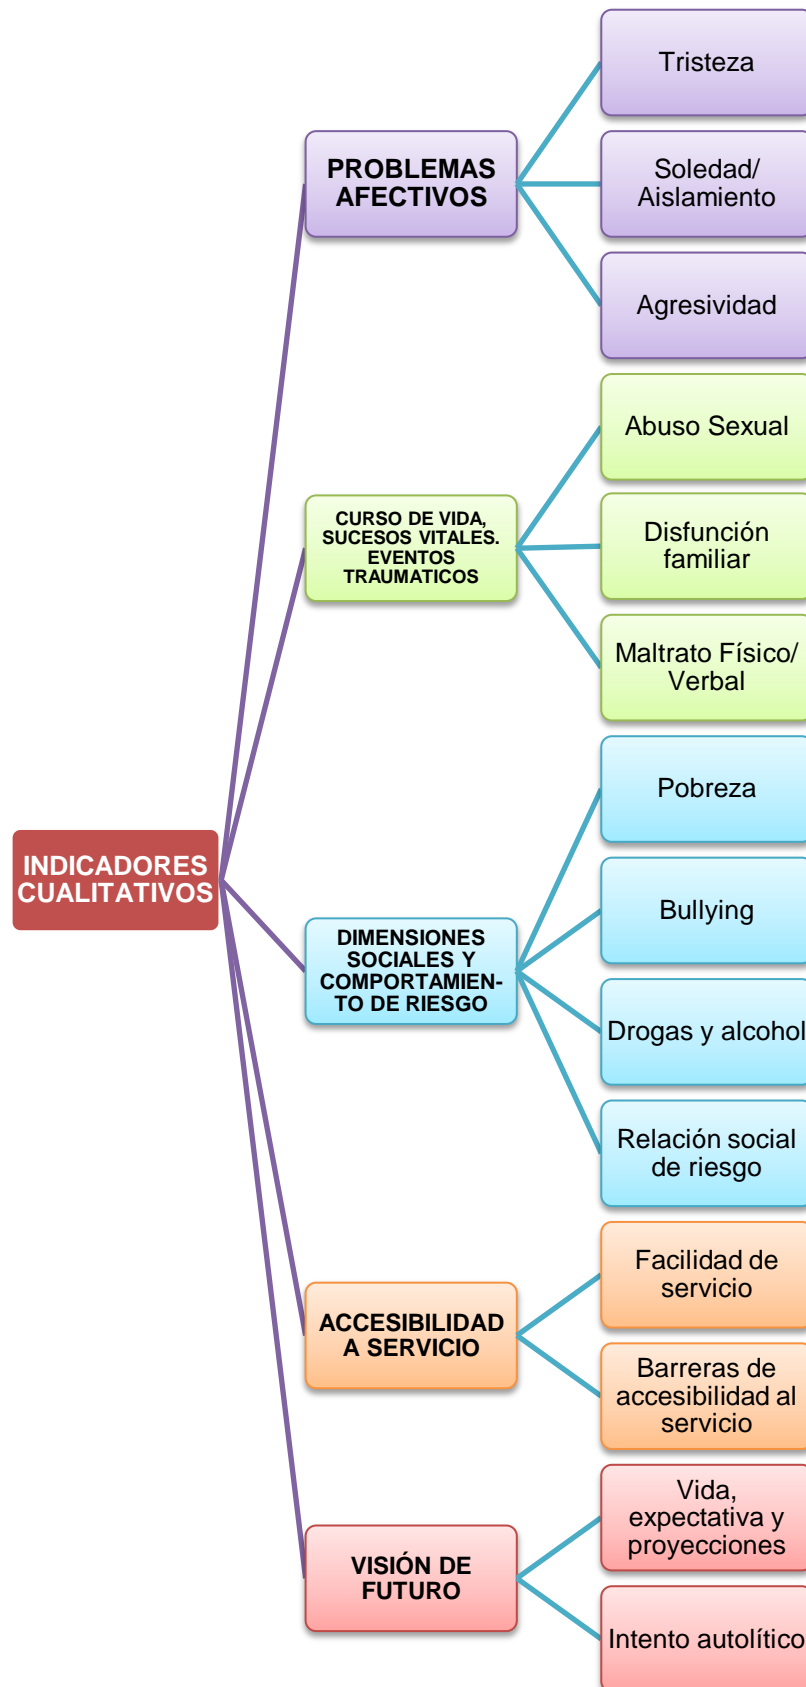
INDICADORES CUALITATIVOS

PROBLEMAS AFECTIVOS

Tristeza

Soledad/ Aislamiento

Agresividad

CURSO DE VIDA, SUCESOS VITALES. EVENTOS TRAUMATICOS

Abuso Sexual

Disfunción familiar

Maltrato Físico/ Verbal

DIMENSIONES SOCIALES Y COMPORTAMIENTO DE RIESGO

Pobreza

Bullying

Drogas y alcohol

Relación social de riesgo

ACCESIBILIDAD A SERVICIO

Facilidad de servicio

Barreras de accesibilidad al servicio

VISIÓN DE FUTURO

Vida, expectativa y proyecciones

Intento autolítico